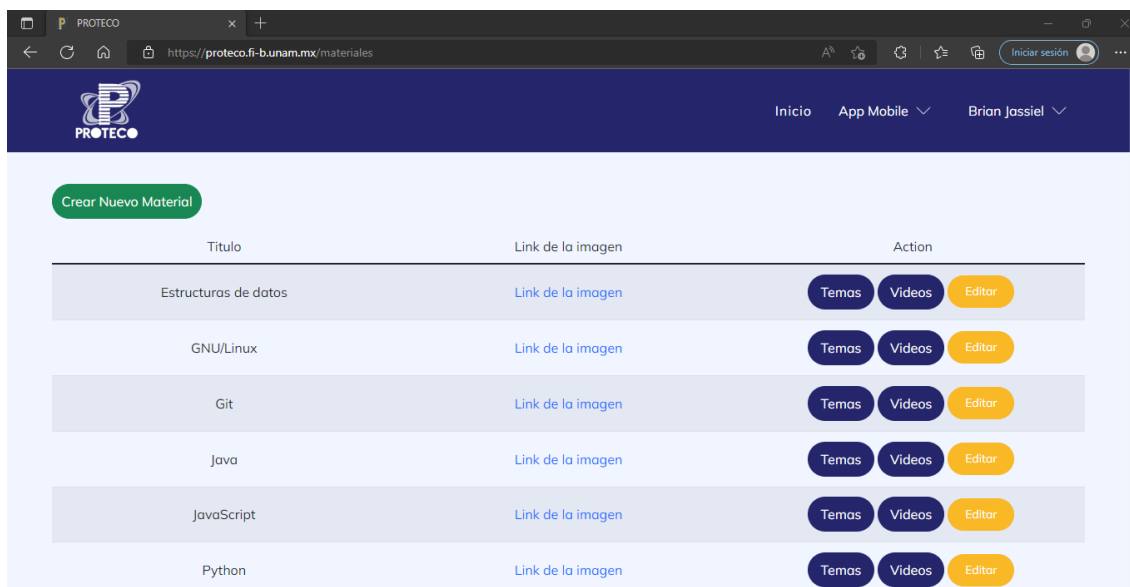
PROTECO
https://proteco.fi-b.unam.mx/materiales
Iniciar sesión

PROTECO
Inicio App Mobile Brian Jassiel

Crear Nuevo Material

| Titulo | Link de la imagen | Action |
|---|---|---|
| Estructuras de datos | Link de la imagen | Temas Videos Editar |
| GNU/Linux | Link de la imagen | Temas Videos Editar |
| Git | Link de la imagen | Temas Videos Editar |
| Java | Link de la imagen | Temas Videos Editar |
| JavaScript | Link de la imagen | Temas Videos Editar |
| Python | Link de la imagen | Temas Videos Editar |